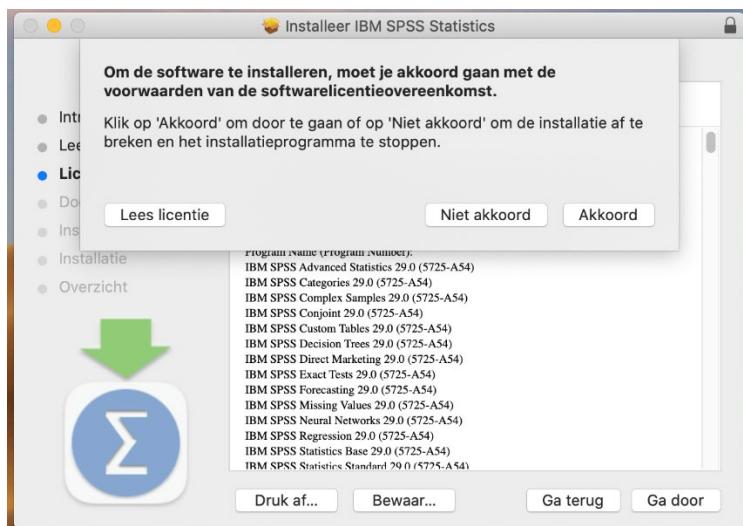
Installeer IBM SPSS Statistics

Om de software te installeren, moet je akkoord gaan met de voorwaarden van de softwarelicentieovereenkomst.

Klik op 'Akkoord' om door te gaan of op 'Niet akkoord' om de installatie af te breken en het installatieprogramma te stoppen.

Lees licentie

Niet akkoord

Akkoord

Intr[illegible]
Lee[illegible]
Lic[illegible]
Do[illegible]
Ins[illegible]
Installatie
Overzicht

Program Name (Program Number):
IBM SPSS Advanced Statistics 29.0 (5725-A54)
IBM SPSS Categories 29.0 (5725-A54)
IBM SPSS Complex Samples 29.0 (5725-A54)
IBM SPSS Conjoint 29.0 (5725-A54)
IBM SPSS Custom Tables 29.0 (5725-A54)
IBM SPSS Decision Trees 29.0 (5725-A54)
IBM SPSS Direct Marketing 29.0 (5725-A54)
IBM SPSS Exact Tests 29.0 (5725-A54)
IBM SPSS Forecasting 29.0 (5725-A54)
IBM SPSS Missing Values 29.0 (5725-A54)
IBM SPSS Neural Networks 29.0 (5725-A54)
IBM SPSS Regression 29.0 (5725-A54)
IBM SPSS Statistics Base 29.0 (5725-A54)
IBM SPSS Statistics Standard 29.0 (5725-A54)

Druk af...

Bewaar...

Ga terug

Ga door